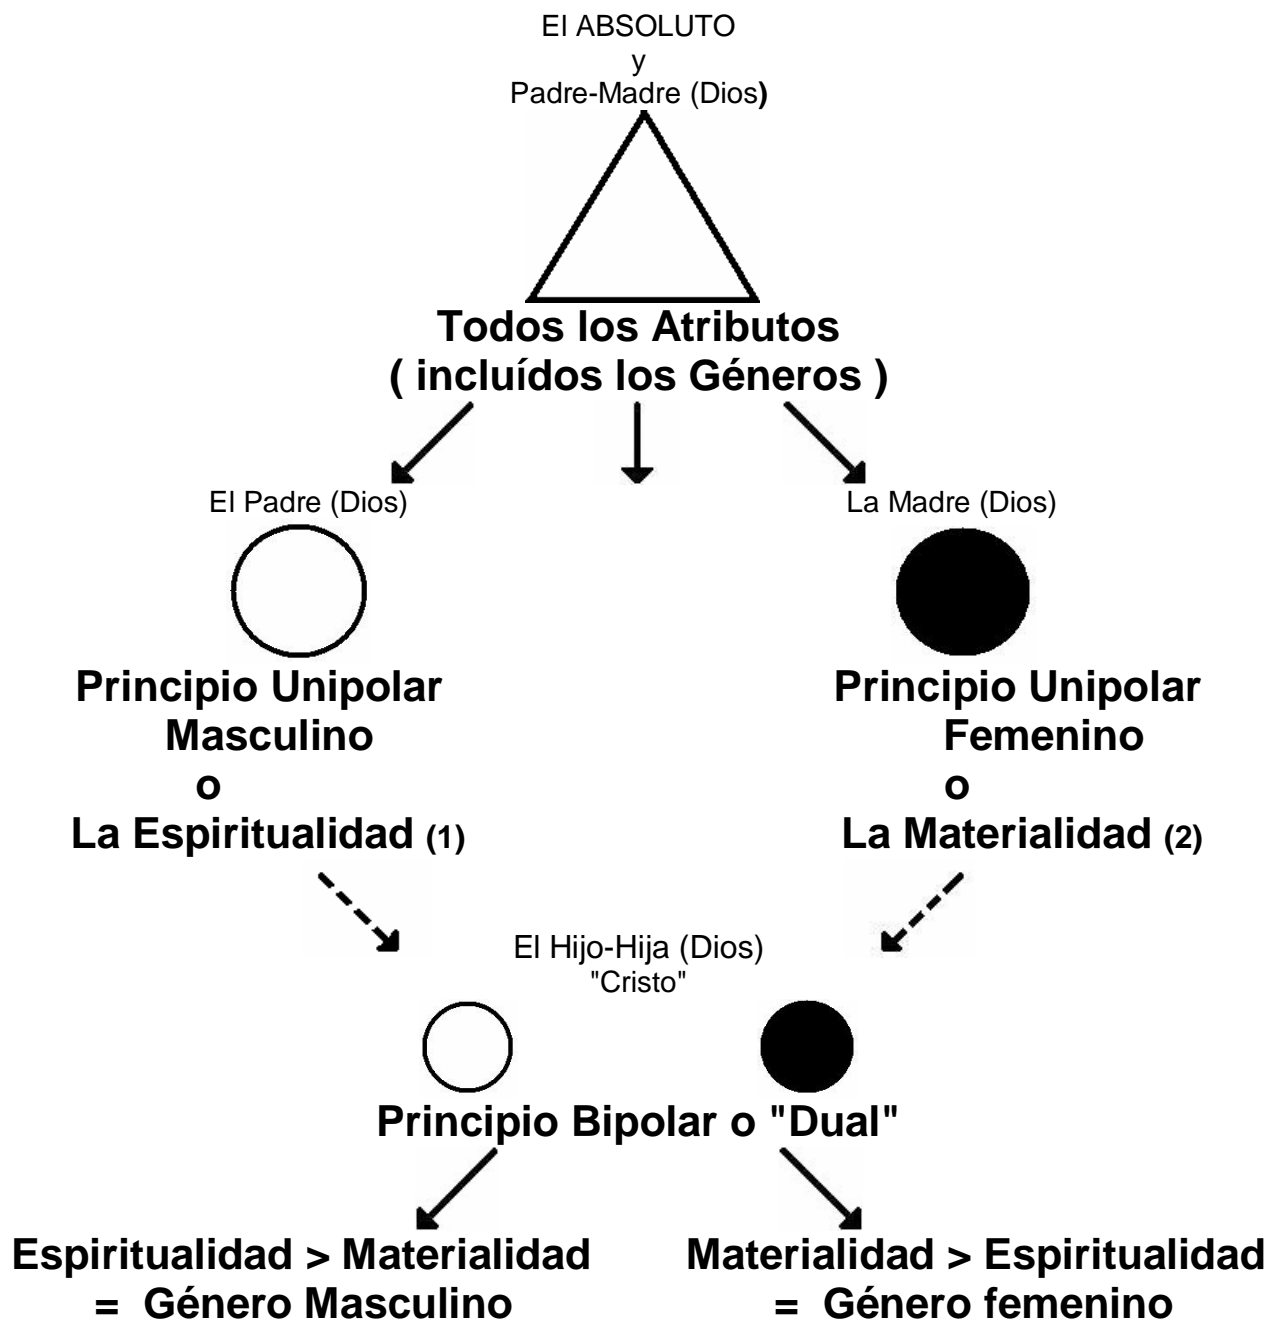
El ABSOLUTO
y
Padre-Madre (Dios)

Todos los Atributos
( incluídos los Géneros )

El Padre (Dios)

La Madre (Dios)

Principio Unipolar
Masculino
o
La Espiritualidad (1)

Principio Unipolar
Femenino
o
La Materialidad (2)

El Hijo-Hija (Dios)
"Cristo"

Principio Bipolar o "Dual"

Espiritualidad > Materialidad
= Género Masculino

Materialidad > Espiritualidad
= Género femenino